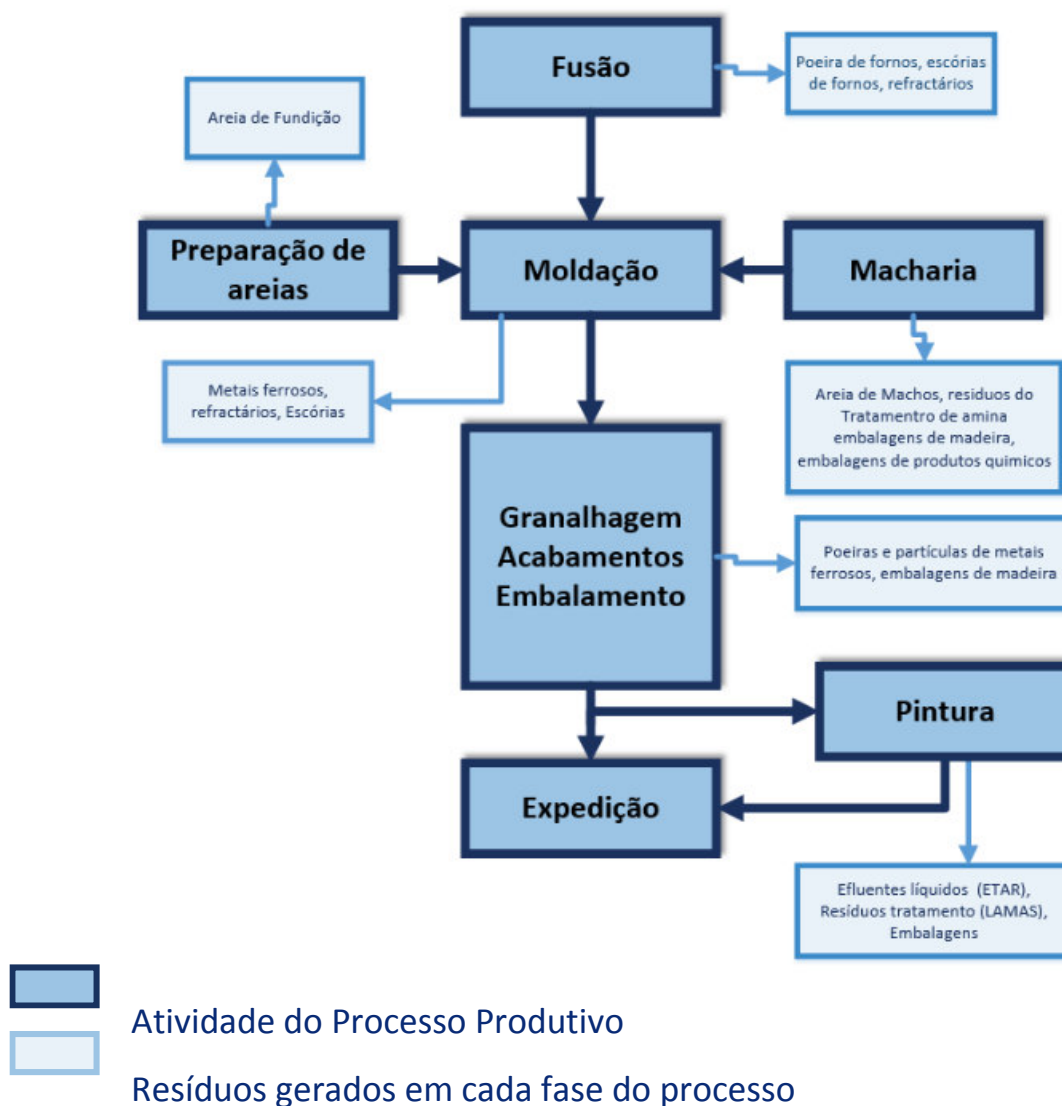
Fusão

Poeira de fornos, escórias de fornos, refractários

Areia de Fundição

Preparação de areias

Moldação

Macharia

Metais ferrosos, refractários, Escórias

Areia de Machos, residuos do Tratamentro de amina embalagens de madeira, embalagens de produtos quimicos

Granalhagem Acabamentos Embalamento

Poeiras e partículas de metais ferrosos, embalagens de madeira

Pintura

Expedição

Efluentes líquidos (ETAR), Resíduos tratamento (LAMAS), Embalagens

Atividade do Processo Produtivo

Resíduos gerados em cada fase do processo